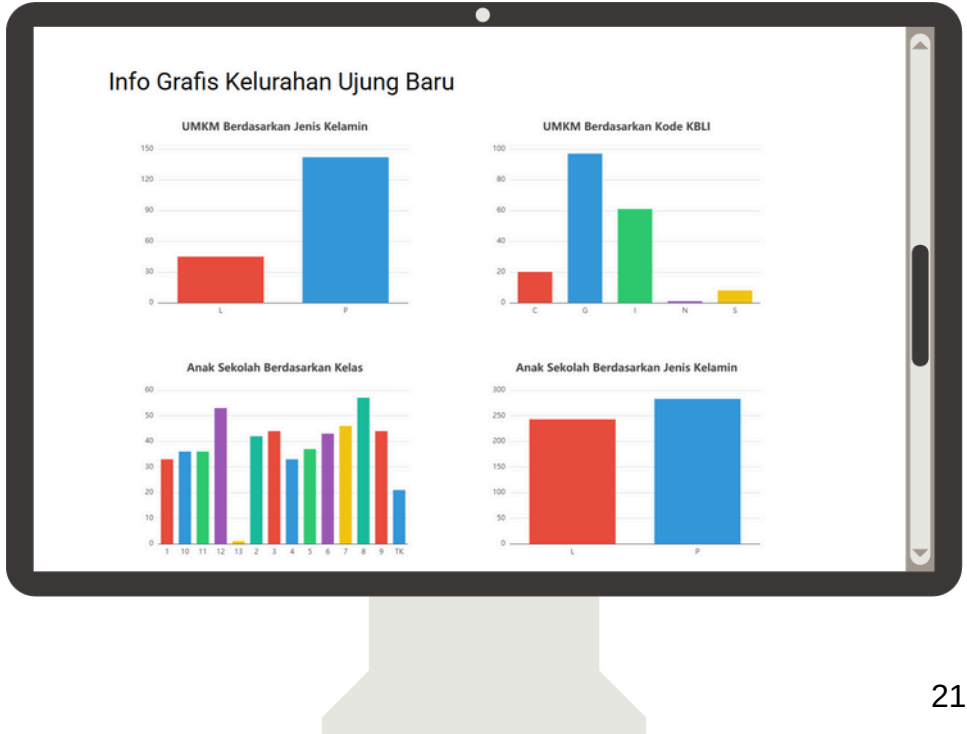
Info Grafis Kelurahan Ujung Baru

UMKM Berdasarkan Jenis Kelamin

150
120
90
60
30
0
L
P

UMKM Berdasarkan Kode KBLI

100
80
60
40
20
0
C
G
I
N
S

Anak Sekolah Berdasarkan Kelas

60
50
40
30
20
10
0
1
10
11
12
13
2
3
4
5
6
7
8
9
TK

Anak Sekolah Berdasarkan Jenis Kelamin

300
250
200
150
100
50
0
L
P

21